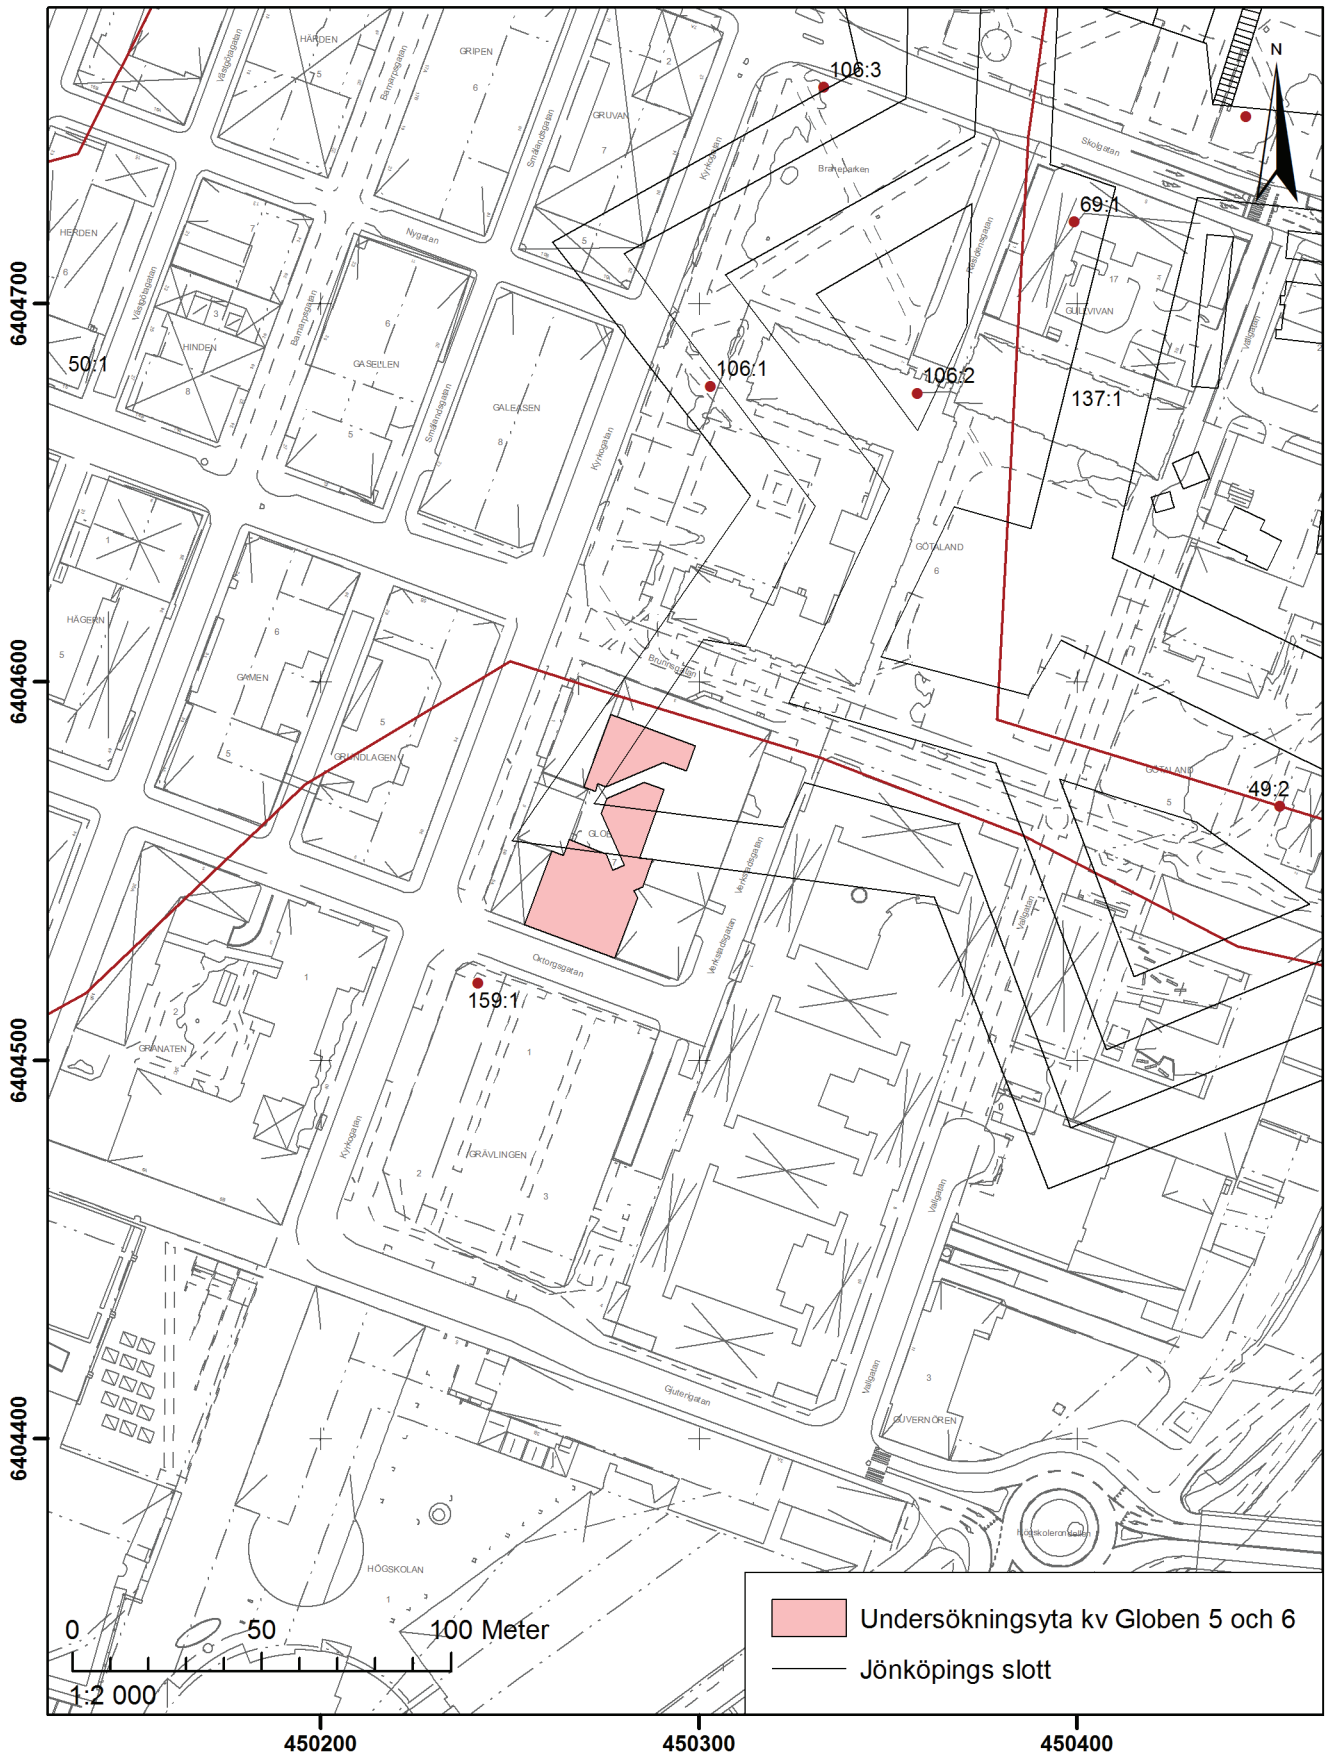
N

HÄRDEN
GRIPEN
GRUVAN
Brahparken
Skolgatan
HERDEN
Nygatan
HINDEN
GASELLEN
GALEASEN
GULLVIVAN
Kyrkogatan
Smålandsgatan
Västgötagatan
Barnarpsgatan
Residensgatan
Västra Storgatan
Vallgatan
GÖTALAND
HÄGERN
GAMEN
GRUNDLAGEN
Bruhnsgatan
GLOBEN
Verkstadsgatan
Oktorgsgatan
GRANATEN
GRÄVLINGEN
Gjuterigatan
GUVERNÖREN
HÖGSKOLAN
Högskolerondellen

106:3
69:1
106:1
106:2
137:1
50:1
49:2
159:1

6404700
6404600
6404500
6404400
450200
450300
450400

0
50
100 Meter
1:2 000

Undersökningsyta kv Globen 5 och 6
Jönköpings slott